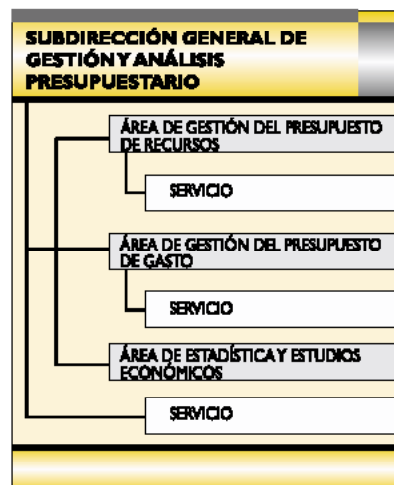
SUBDIRECCIÓN GENERAL DE GESTIÓN Y ANÁLISIS PRESUPUESTARIO

ÁREA DE GESTIÓN DEL PRESUPUESTO DE RECURSOS

SERVICIO

ÁREA DE GESTIÓN DEL PRESUPUESTO DE GASTO

SERVICIO

ÁREA DE ESTADÍSTICA Y ESTUDIOS ECONÓMICOS

SERVICIO